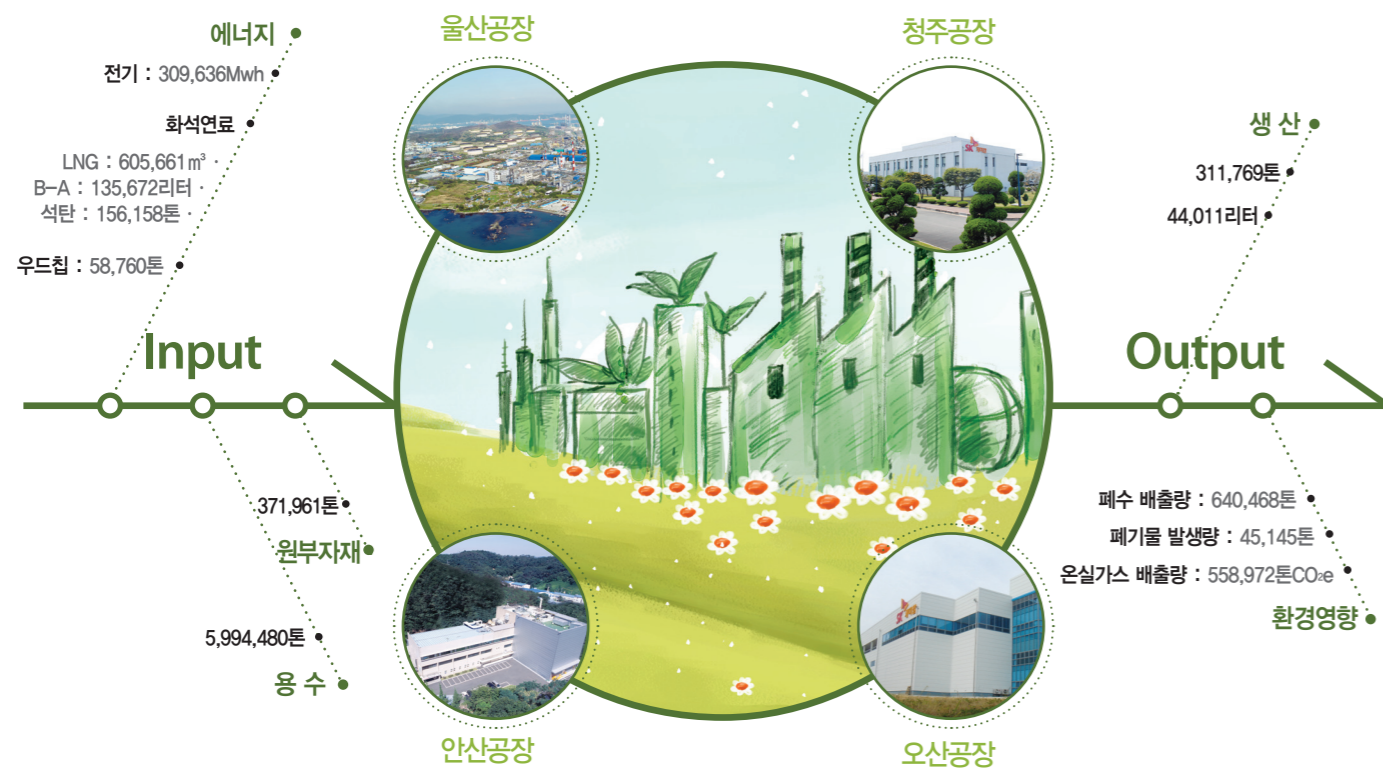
에너지

전기 : 309,636Mwh

화석연료

LNG : 605,661㎥
B-A : 135,672리터
석탄 : 156,158톤

우드칩 : 58,760톤

Input

371,961톤

원부자재

5,994,480톤

용 수

울산공장

청주공장

안산공장

오산공장

생 산

311,769톤

44,011리터

Output

폐수 배출량 : 640,468톤

폐기물 발생량 : 45,145톤

온실가스 배출량 : 558,972톤$CO_2e$

환경영향